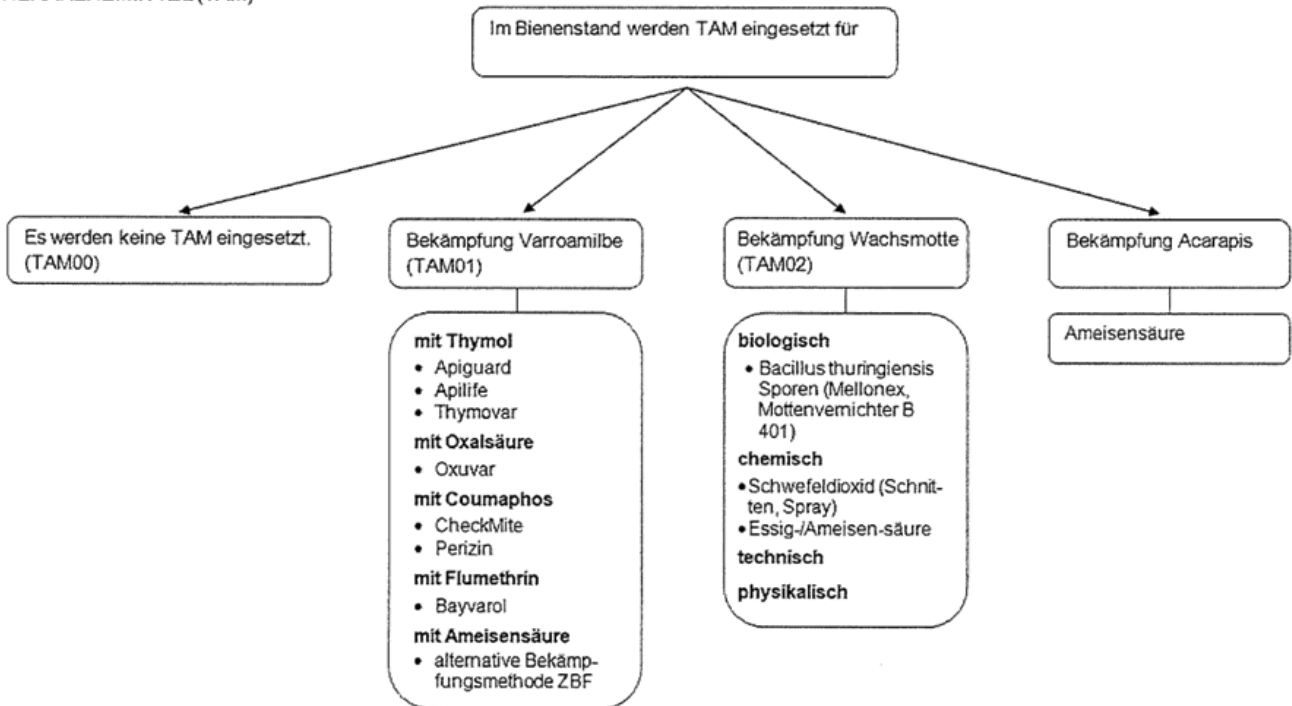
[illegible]

Im Bienenstand werden TAM eingesetzt für

Es werden keine TAM eingesetzt. (TAM00)

Bekämpfung Varroamilbe (TAM01)

**mit Thymol**
- Apiguard
- Apilife
- Thymovar

**mit Oxalsäure**
- Oxuvar

**mit Coumaphos**
- CheckMite
- Perizin

**mit Flumethrin**
- Bayvarol

**mit Ameisensäure**
- alternative Bekämpfungsmethode ZBF

Bekämpfung Wachsmotte (TAM02)

**biologisch**
- Bacillus thuringiensis Sporen (Mellonex, Mottenvernichter B 401)

**chemisch**
- Schwefeldioxid (Schnitten, Spray)
- Essig-/Ameisen-säure

**technisch**

**physikalisch**

Bekämpfung Acarapis

Ameisensäure